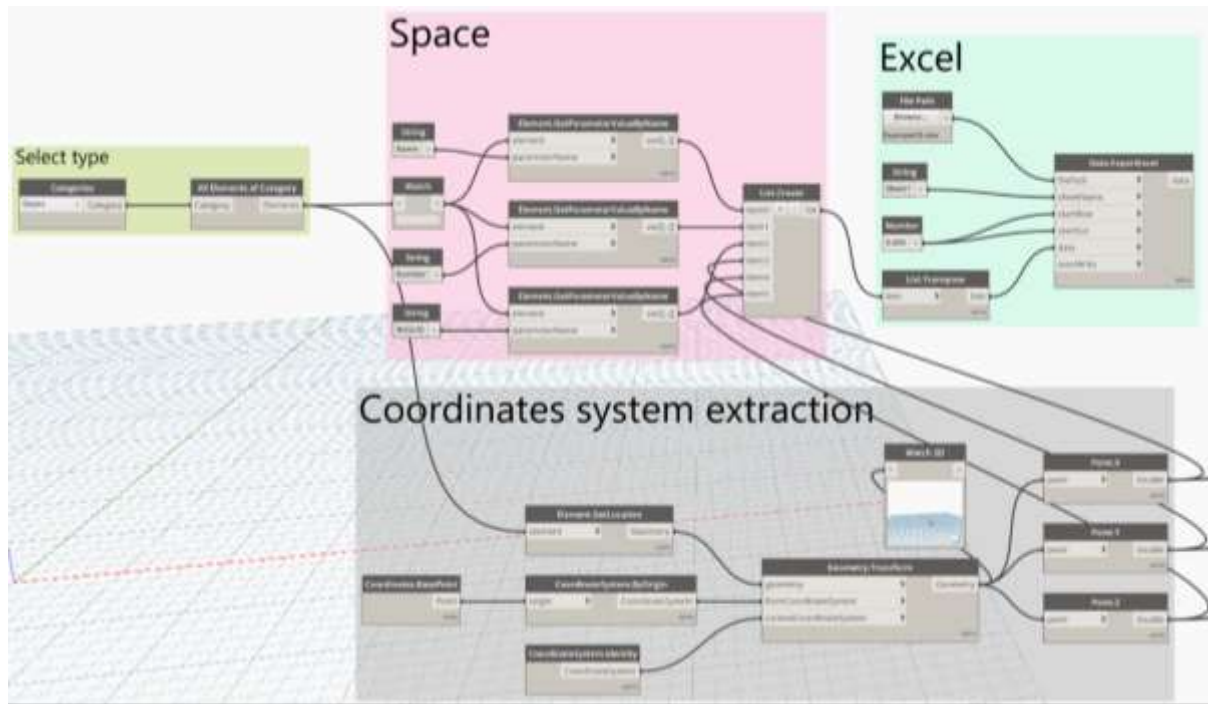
Space

Excel

Select type

Categories

All Elements of Category

String

Watch

String

String

Element.GetParameterValueByName

Element.GetParameterValueByName

Element.GetParameterValueByName

List.Create

File Path

String

Number

List.Transpose

Data.ExportExcel

Coordinates system extraction

Watch 3D

Point.X

Point.Y

Point.Z

Element.GetLocation

Geometry.Transform

Coordinate.BasePoint

CoordinateSystem.ByOrigin

CoordinateSystem.Identity